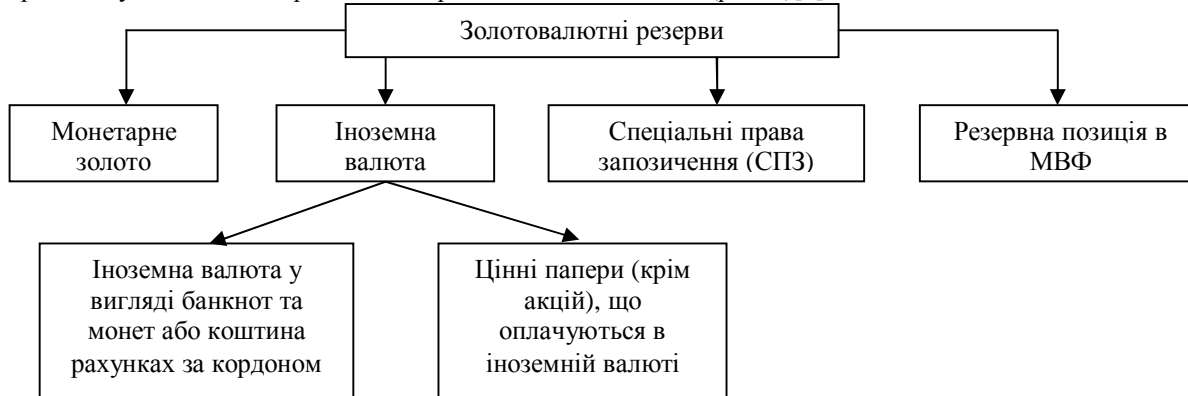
Золотовалютні резерви

Монетарне золото

Іноземна валюта

Спеціальні права запозичення (СПЗ)

Резервна позиція в МВФ

Іноземна валюта у вигляді банкнот та монет або коштина рахунках за кордоном

Цінні папери (крім акцій), що оплачуються в іноземній валюті